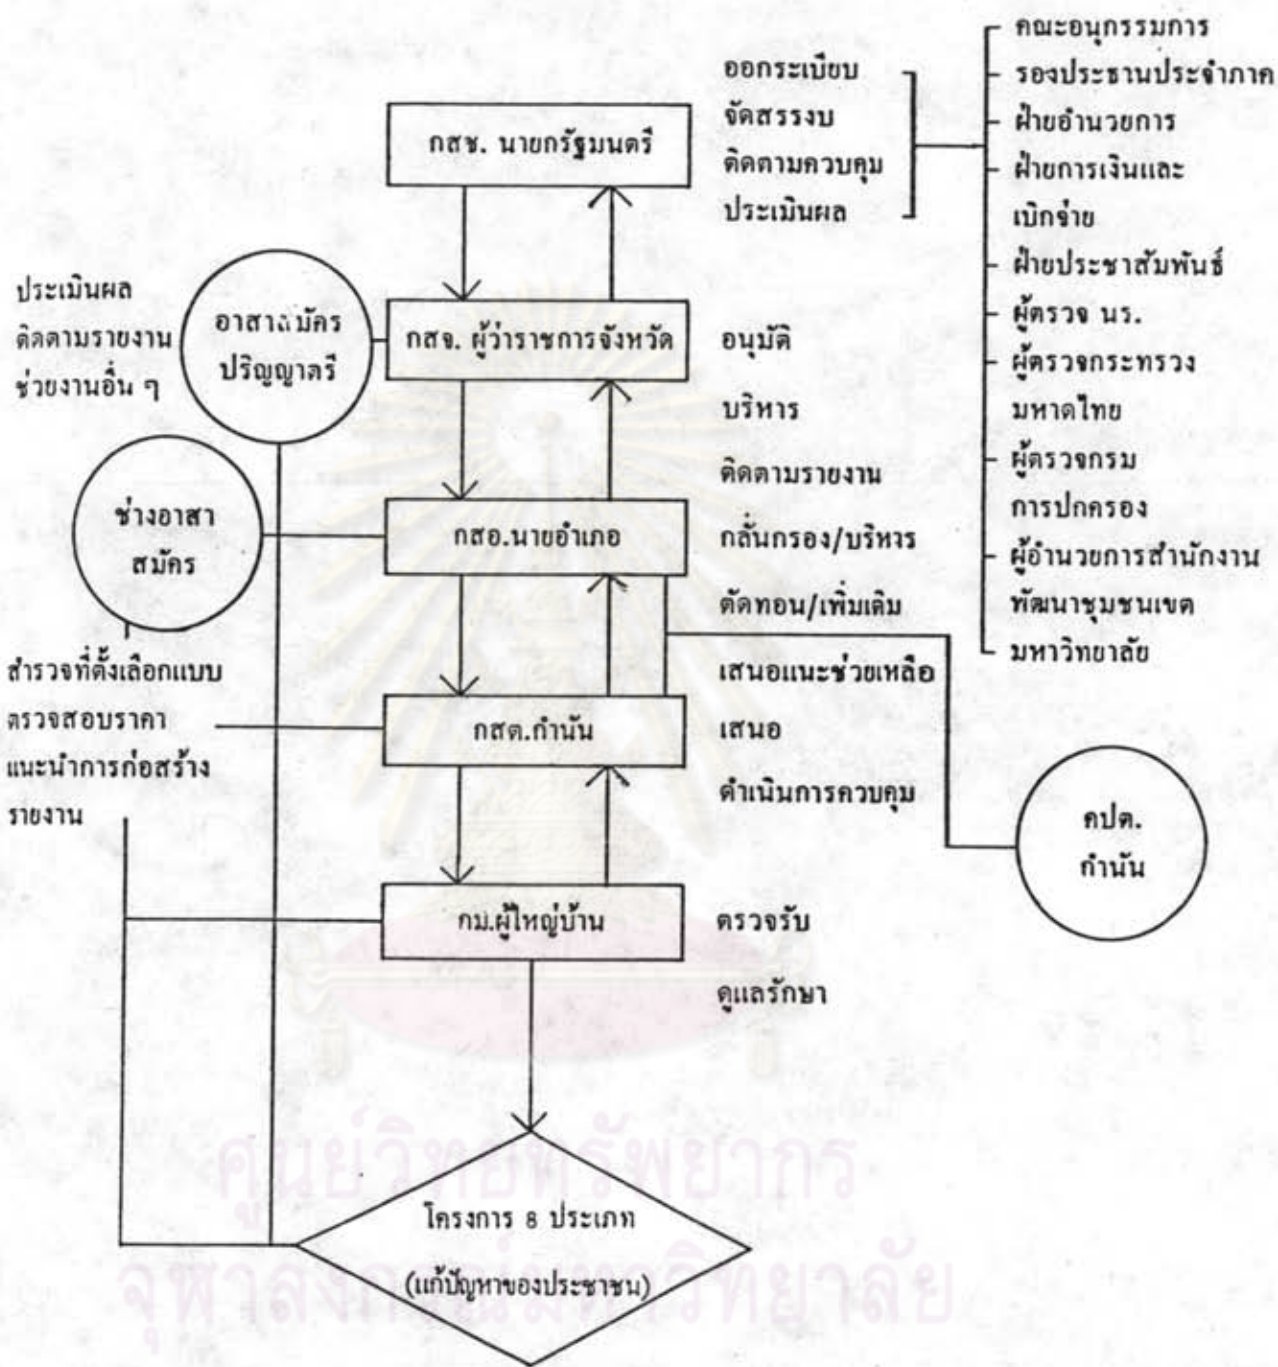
ออกระเบียบ
จัดสรรงบ
ติดตามควบคุม
ประเมินผล

กสช. นายกรัฐมนตรี

คณะอนุกรรมการ
รองประธานประจำภาค
ฝ่ายอำนวยการ
ฝ่ายการเงินและเบิกจ่าย
ฝ่ายประชาสัมพันธ์
ผู้ตรวจ นร.
ผู้ตรวจกระทรวงมหาดไทย
ผู้ตรวจกรมการปกครอง
ผู้อำนวยการสำนักงานพัฒนาชุมชนเขต
มหาวิทยาลัย

ประเมินผล
ติดตามรายงาน
ช่วยงานอื่น ๆ

อาสาสมัคร
ปริญญาตรี

กสจ. ผู้ว่าราชการจังหวัด

อนุมัติ
บริหาร
ติดตามรายงาน

ช่างอาสาสมัคร

กสอ.นายอำเภอ

กลั่นกรอง/บริหาร
ตัดทอน/เพิ่มเติม
เสนอแนะช่วยเหลือ

สำรวจที่ตั้งเลือกแบบ
ตรวจสอบราคา
แนะนำการก่อสร้าง
รายงาน

กสต.กำนัน

เสนอ
ดำเนินการควบคุม

คปต.
กำนัน

กม.ผู้ใหญ่บ้าน

ตรวจรับ
ดูแลรักษา

โครงการ 8 ประเภท
(แก้ปัญหาของประชาชน)

ศูนย์วิทยทรัพยากร
จุฬาลงกรณ์มหาวิทยาลัย